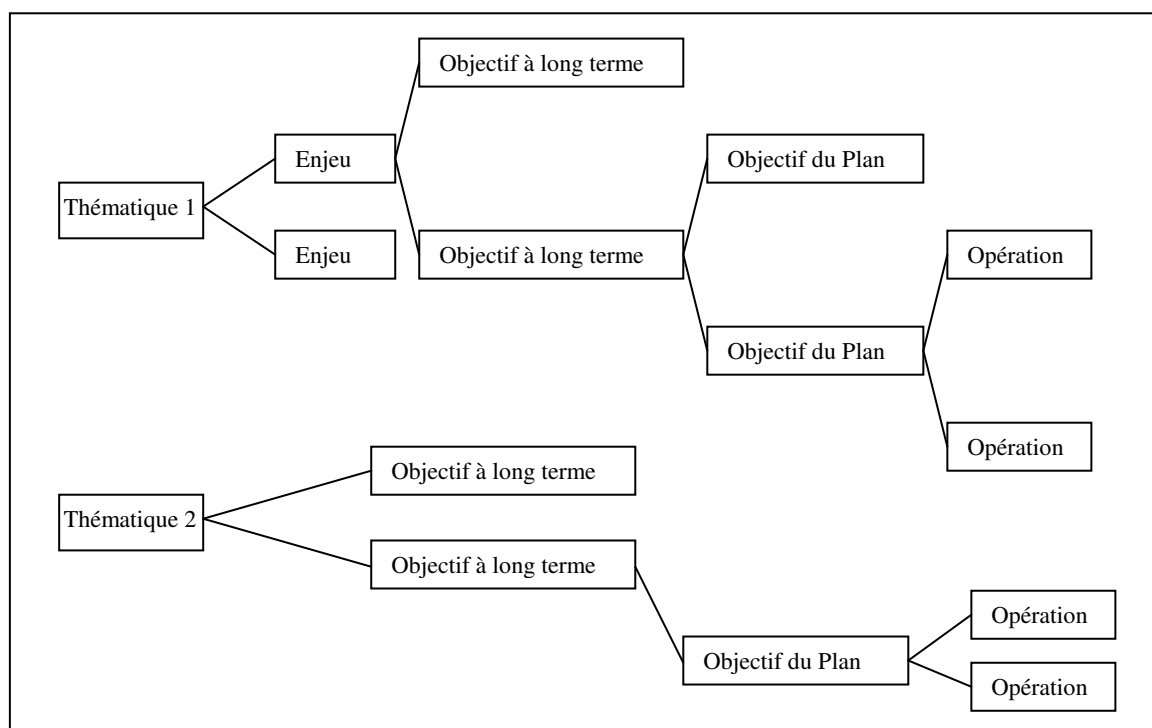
Thématique 1

Enjeu

Enjeu

Objectif à long terme

Objectif à long terme

Objectif du Plan

Objectif du Plan

Opération

Opération

Thématique 2

Objectif à long terme

Objectif à long terme

Objectif du Plan

Opération

Opération